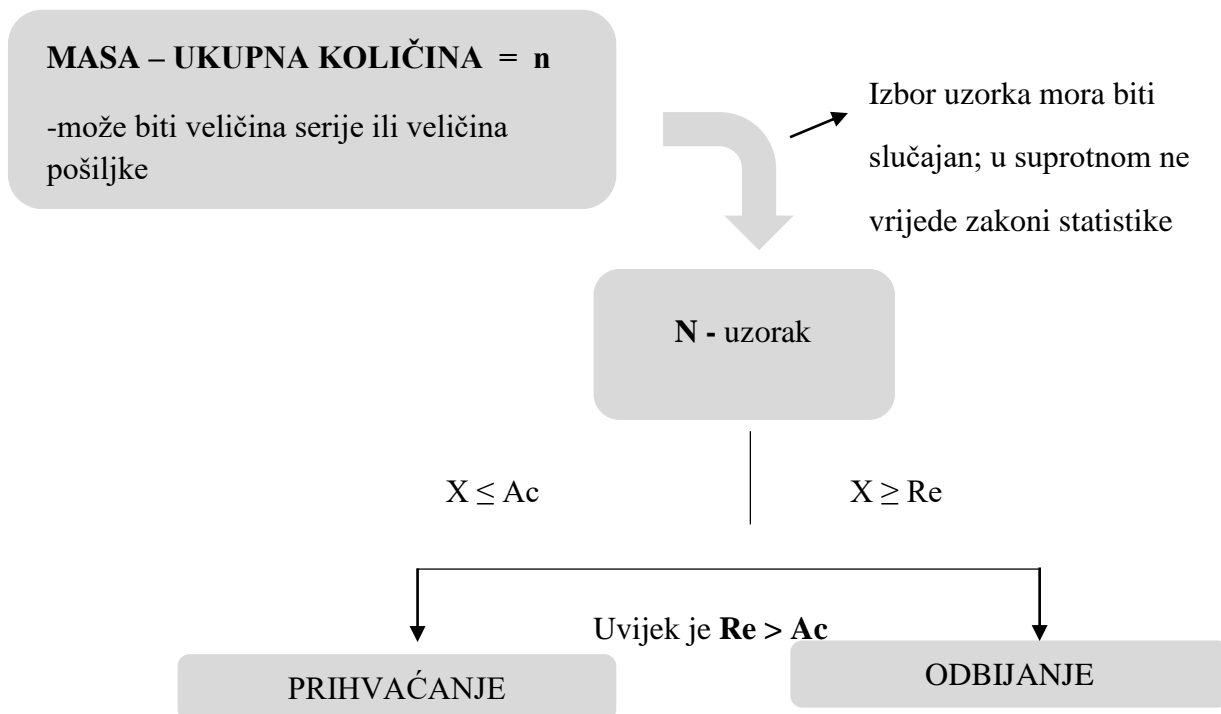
**MASA – UKUPNA KOLIČINA = n**

-može biti veličina serije ili veličina pošiljke

Izbor uzorka mora biti slučajan; u suprotnom ne vrijede zakoni statistike

**N -** uzorak

$X \leq Ac$

$X \geq Re$

Uvijek je **Re > Ac**

PRIHVAĆANJE

ODBIJANJE